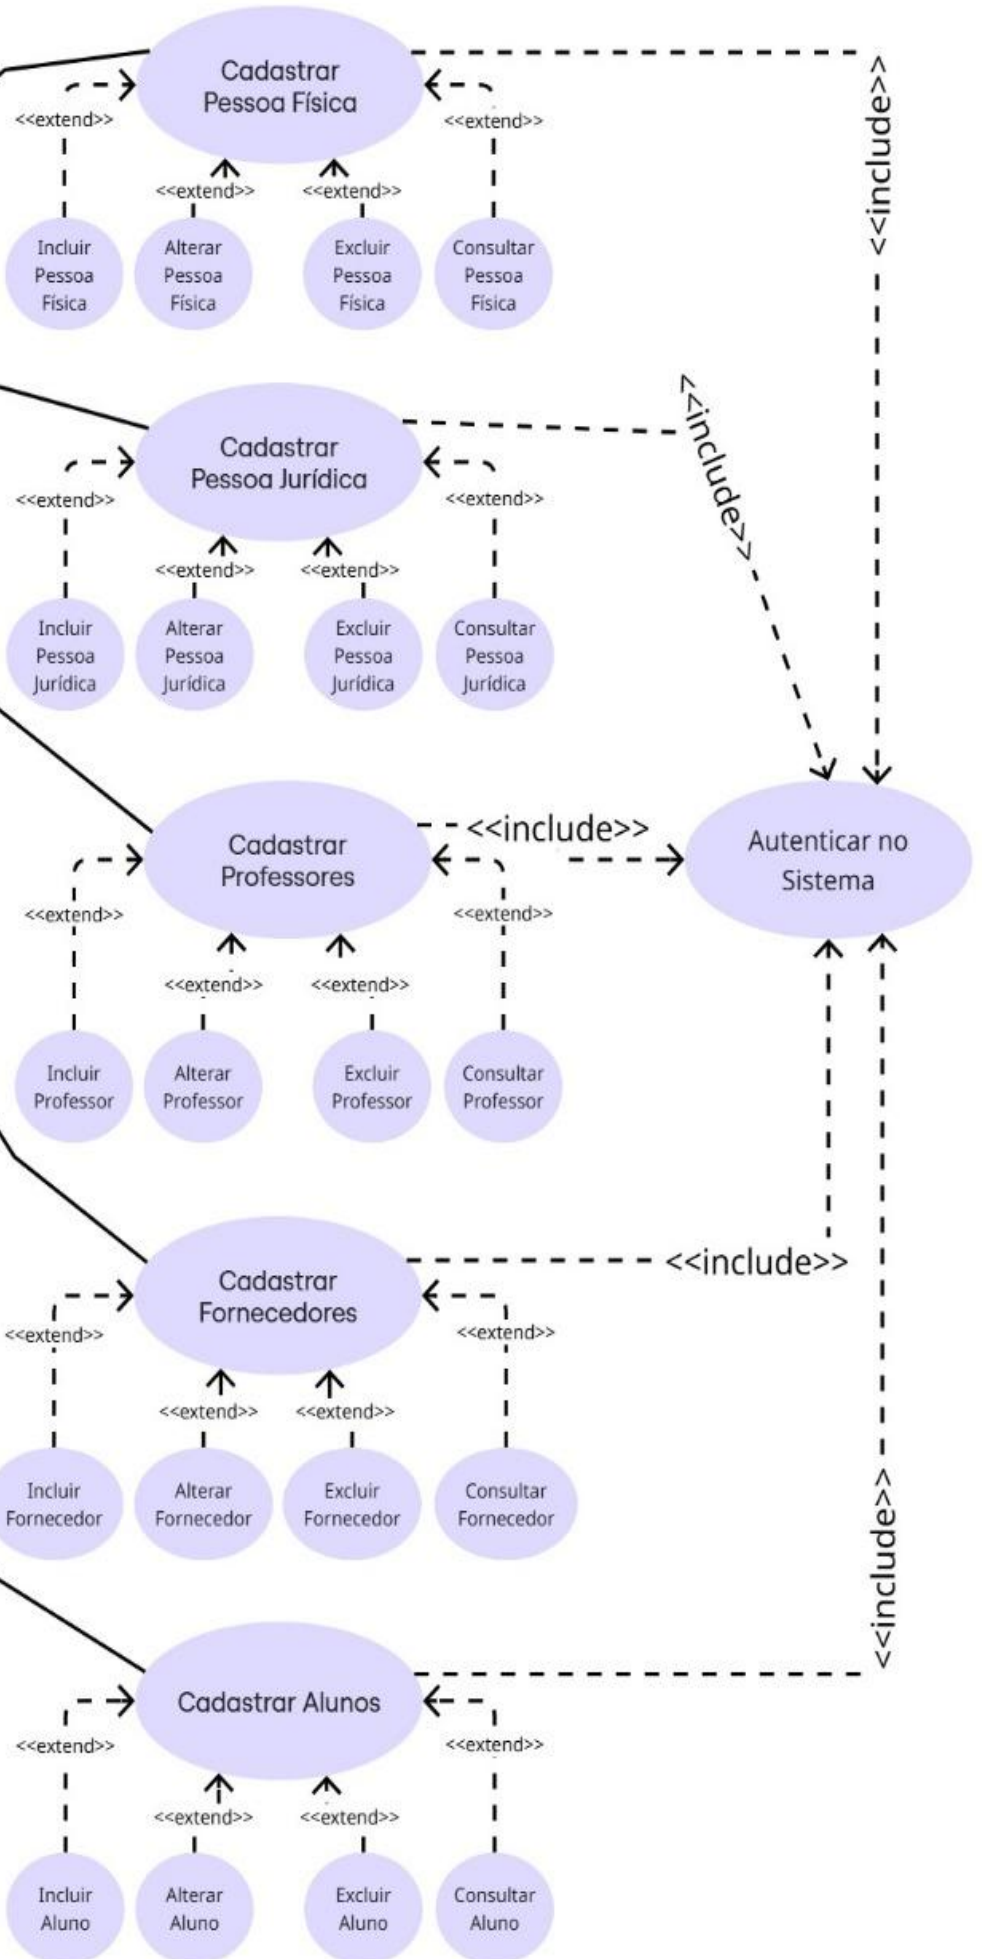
Cadastrar Pessoa Física

<<extend>>

<<extend>>

<<extend>>

<<extend>>

Incluir Pessoa Física

Alterar Pessoa Física

Excluir Pessoa Física

Consultar Pessoa Física

<<include>>

<<include>>

Cadastrar Pessoa Jurídica

<<extend>>

<<extend>>

<<extend>>

<<extend>>

Incluir Pessoa Jurídica

Alterar Pessoa Jurídica

Excluir Pessoa Jurídica

Consultar Pessoa Jurídica

Cadastrar Professores

<<include>>

Autenticar no Sistema

<<extend>>

<<extend>>

<<extend>>

<<extend>>

Incluir Professor

Alterar Professor

Excluir Professor

Consultar Professor

Cadastrar Fornecedores

<<include>>

<<extend>>

<<extend>>

<<extend>>

<<extend>>

Incluir Fornecedor

Alterar Fornecedor

Excluir Fornecedor

Consultar Fornecedor

<<include>>

Cadastrar Alunos

<<extend>>

<<extend>>

<<extend>>

<<extend>>

Incluir Aluno

Alterar Aluno

Excluir Aluno

Consultar Aluno